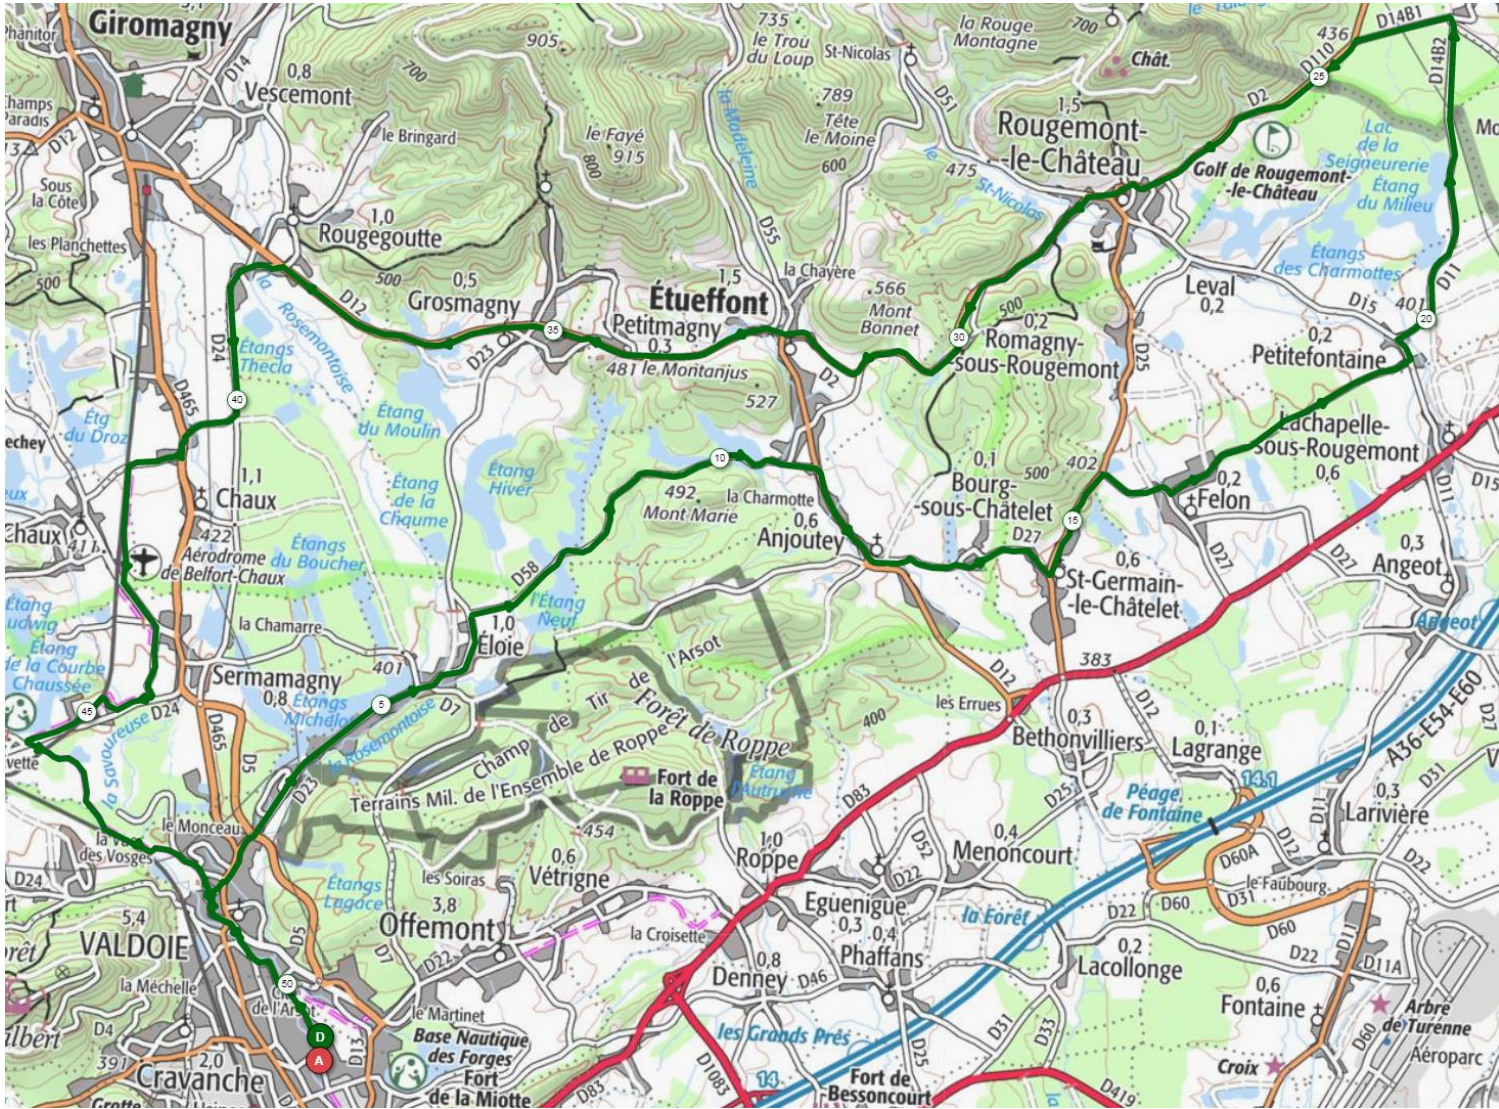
Giromagny
Phanitor
Champs Paradis
Sous la Côte
les Planchettes
500
0,8
Vescemont
le Bringard
1,0
Rougegoutte
500
0,5
Grosmagny
D12
D14
D24
D465
Étangs Thecla
Étg du Droz
40
1,1
Chaux
422
Aérodrome de Belfort-Chaux
Étangs du Boucher
la Chamarre
Étang du Moulin
Étang de la Chaume
Étang Hiver
la Rosemontoise
35
D23
Petitmagny
0,3
481 le Montanjus
527
905
700
le Fayé
915
800
735
le Trou du Loup
St-Nicolas
789
Tête le Moine
600
la Madeleine
D55
1,5
Étueffont
la Chayère
566
Mont Bonnet
D2
la Rouge Montagne
700
Chât.
436
D14B1
D14B2
25
D110
D2
1,5
Rougemont-le-Château
475
le St-Nicolas
Golf de Rougemont-le-Château
Lac de la Seigneurerie
Étang du Milieu
Étangs des Charmottes
Leval
0,2
D15
401
20
D11
500
0,2
30
Romagny-sous-Rougemont
D25
0,2
Petitefontaine
Lachapelle-sous-Rougemont
0,6
0,2
Felon
D15
10
492
la Charmotte
Mont Marie
0,6
Anjoutey
0,1
Bourg-sous-Châtelet
500
402
D27
15
0,6
St-Germain-le-Châtelet
0,3
Angeot
D27
Angeot
D58
l'Étang Neuf
1,0
Éloie
l'Arsot
Forêt de Roppe
Champ de Tir
Terrains Mil. de l'Ensemble de Roppe
Fort de la Roppe
Étang l'Autruche
400
454
D83
les Errues
383
D12
0,3
Bethonvilliers
0,1
Lagrange
A36-E54-E60
14.1
Péage de Fontaine
0,3
Larivière
D11
D12
D31
D22
D60A
le Faubourg
D60
Chaux
411
Étang Ludwig
Étang de la Courbe Chaussée
45
D24
la Savoureuse
401
Sermamagny
0,8
Étangs Michelot
5
D7
la Rosemontoise
D465
D5
D23
le Monceau
la Vaivre des Vosges
D24
5,4
VALDOIE
la Méchelle
D4
391
2,0
Cravanche
Grotte
Étangs Lagace
les Soiras
3,8
Offemont
0,6
Vétrigne
1,0
Roppe
D7
D22
D5
la Croisette
50
de l'Arsot
D
A
D13
le Martinet
Base Nautique des Forges
Fort de la Miotte
D83
0,8
Denney
D46
Eguenigue
D22
0,3
0,4
Phaffans
D52
0,4
Menoncourt
la Forêt
D25
D22
D60
0,2
Lacollonge
D31
D33
les Grands Prés
D1083
14
Fort de Bessoncourt
D25
D419
D60
D22
D11A
0,6
Fontaine
Arbre de Turenne
Aéroparc
Croix
D60
D27
Mo